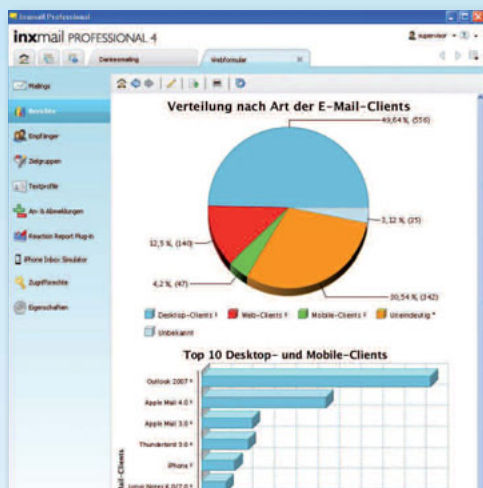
Inxmail Professional

inxmail PROFESSIONAL 4

supervisor

Dankesmailing

Webformular

Mailings

Berichte

Empfänger

Zielgruppen

Testprofile

An- & Abmeldungen

Reaction Report Plug-in

iPhone Inbox Simulator

Zugriffsrechte

Eigenschaften

Verteilung nach Art der E-Mail-Clients

49,64 % (556)

3,12 % (35)

12,5 % (140)

4,2 % (47)

30,54 % (342)

Desktop-Clients

Web-Clients

Mobile-Clients

Uneindeutig

Unbekannt

Top 10 Desktop- und Mobile-Clients

Outlook 2007

Apple Mail 4.0

Apple Mail 3.0

Thunderbird 3.0

iPhone

Lotus Notes 6.0/7.0

Mail-Clients